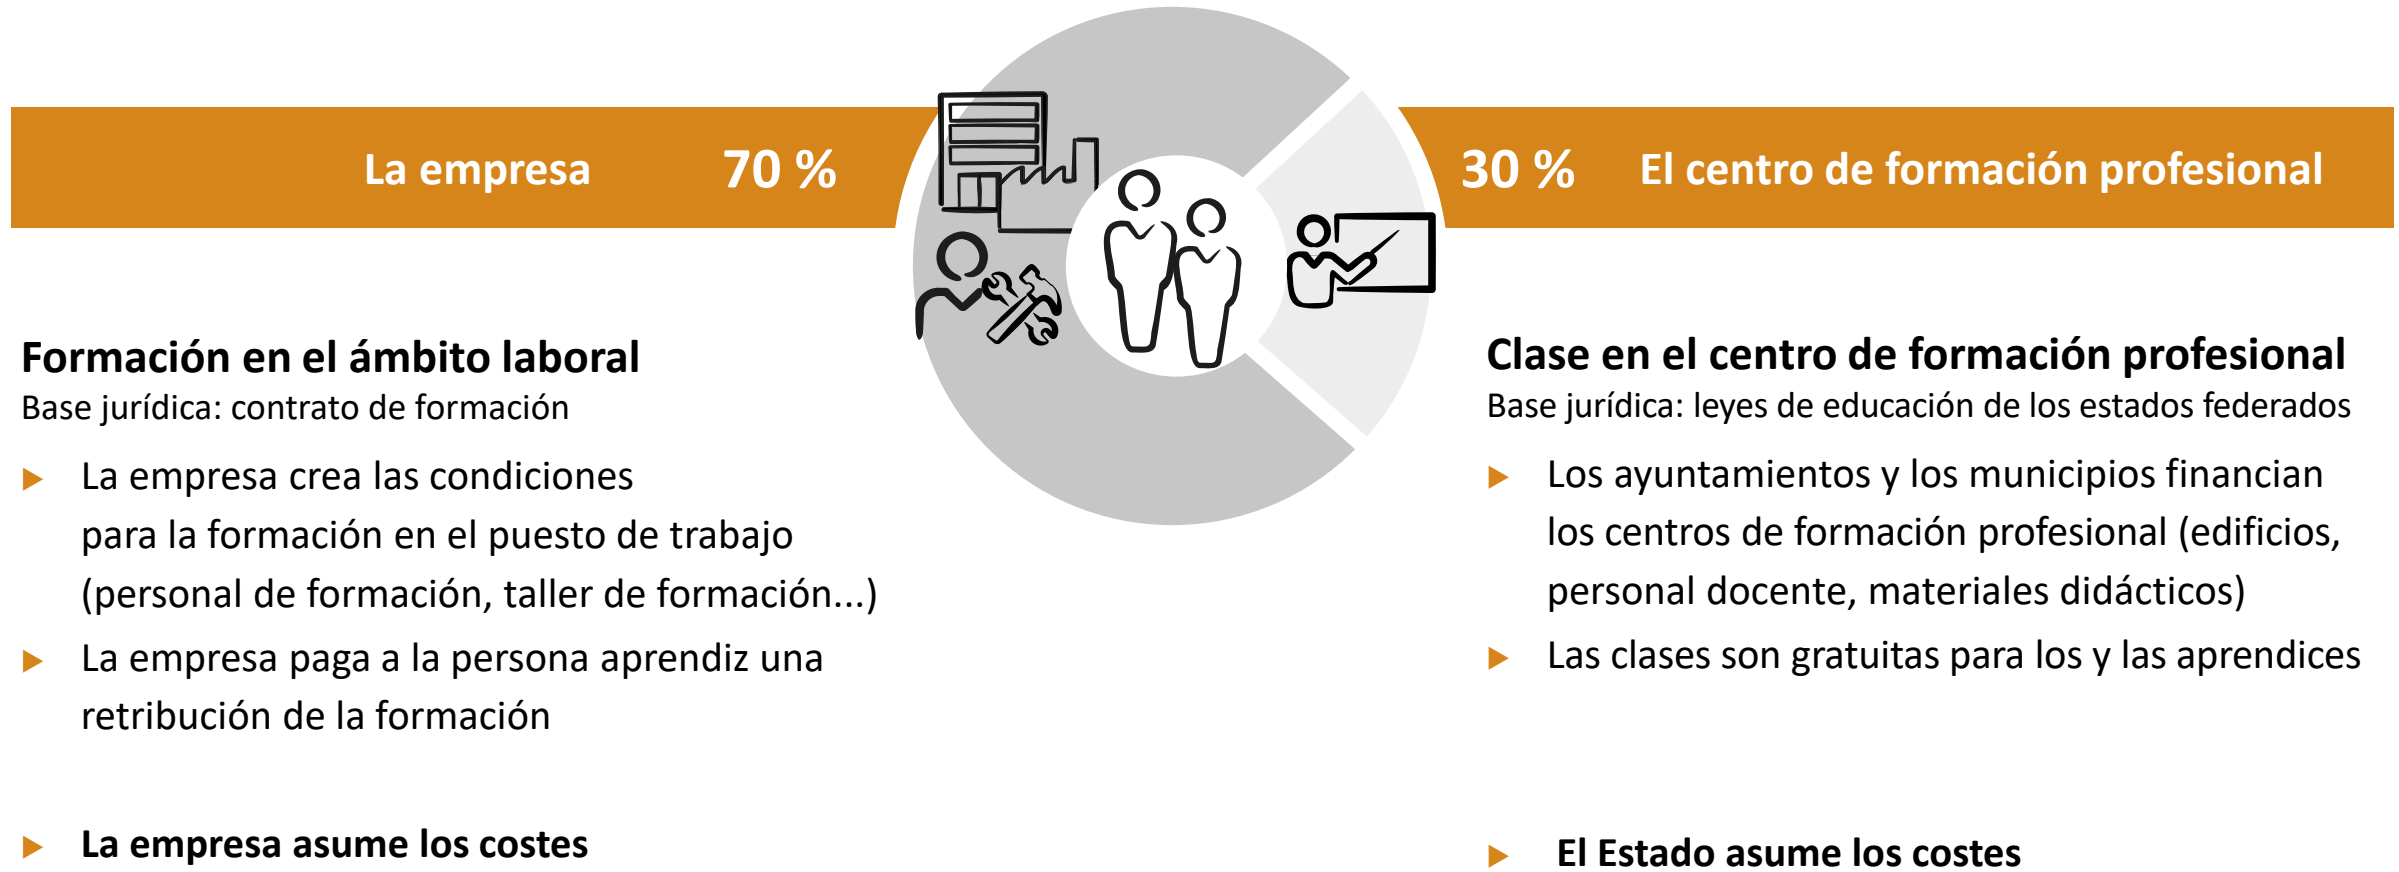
La empresa 70 %

30 % El centro de formación profesional

**Formación en el ámbito laboral**
Base jurídica: contrato de formación

- La empresa crea las condiciones para la formación en el puesto de trabajo (personal de formación, taller de formación...)
- La empresa paga a la persona aprendiz una retribución de la formación

- **La empresa asume los costes**

**Clase en el centro de formación profesional**
Base jurídica: leyes de educación de los estados federados

- Los ayuntamientos y los municipios financian los centros de formación profesional (edificios, personal docente, materiales didácticos)
- Las clases son gratuitas para los y las aprendices

- **El Estado asume los costes**